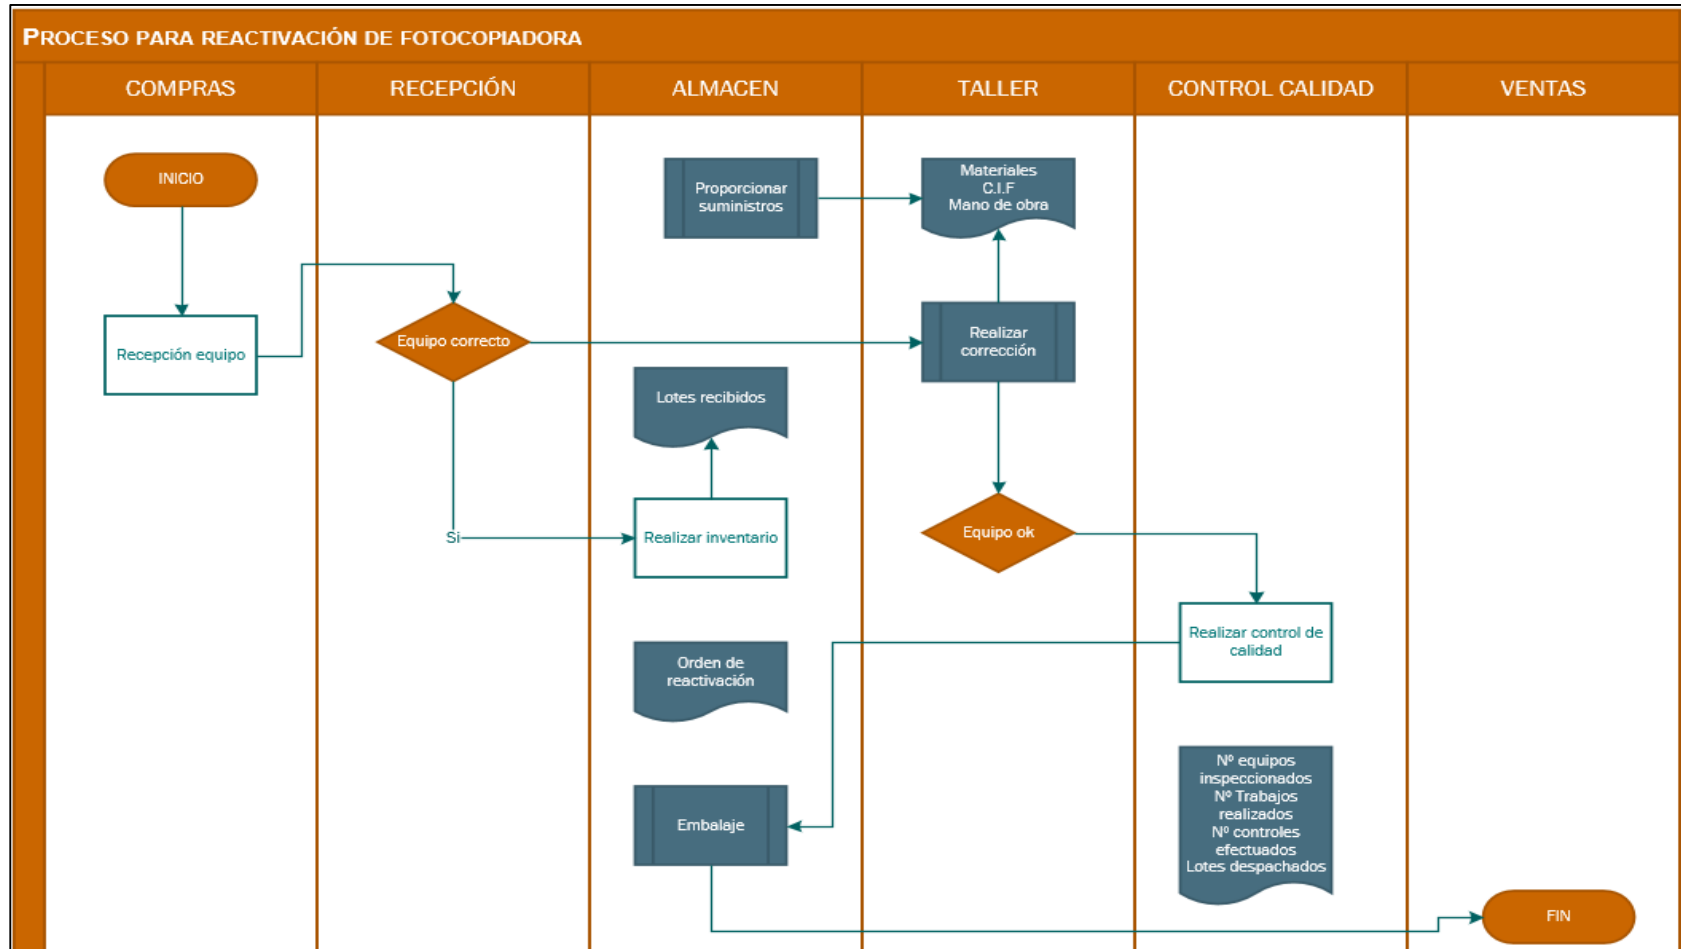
PROCESO PARA REACTIVACIÓN DE FOTOCOPIADORA

| COMPRAS | RECEPCIÓN | ALMACEN | TALLER | CONTROL CALIDAD | VENTAS |
|---|---|---|---|---|---|

INICIO

Recepción equipo

Equipo correcto

Si

Proporcionar suministros

Materiales C.I.F Mano de obra

Realizar corrección

Lotes recibidos

Realizar inventario

Equipo ok

Realizar control de calidad

Orden de reactivación

Embalaje

Nº equipos inspeccionados Nº Trabajos realizados Nº controles efectuados Lotes despachados

FIN